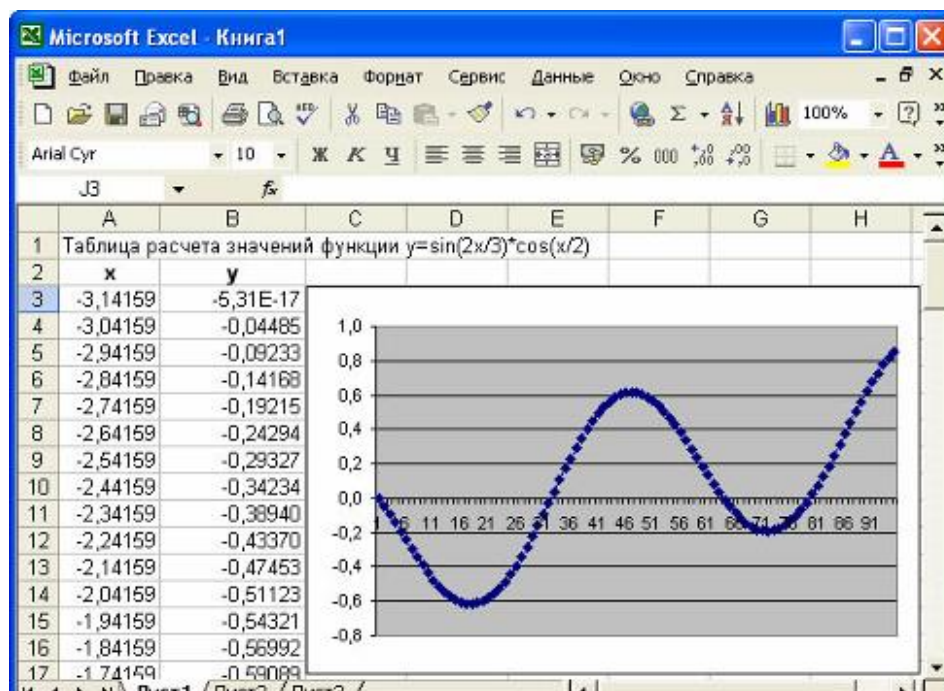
Microsoft Excel - Книга1

Файл Правка Вид Вставка Формат Сервис Данные Окно Справка

100%

Arial Cyr 10 Ж К Ч % 000

J3 fx

| | A | B | C | D | E | F | G | H |
|---|---|---|---|---|---|---|---|---|
| 1 | Таблица расчета значений функции y=sin(2x/3)*cos(x/2) | | | | | | | |
| 2 | x | y | | | | | | |
| 3 | -3,14159 | -5,31E-17 | | | | | | |
| 4 | -3,04159 | -0,04485 | | | | | | |
| 5 | -2,94159 | -0,09233 | | | | | | |
| 6 | -2,84159 | -0,14168 | | | | | | |
| 7 | -2,74159 | -0,19215 | | | | | | |
| 8 | -2,64159 | -0,24294 | | | | | | |
| 9 | -2,54159 | -0,29327 | | | | | | |
| 10 | -2,44159 | -0,34234 | | | | | | |
| 11 | -2,34159 | -0,38940 | | | | | | |
| 12 | -2,24159 | -0,43370 | | | | | | |
| 13 | -2,14159 | -0,47453 | | | | | | |
| 14 | -2,04159 | -0,51123 | | | | | | |
| 15 | -1,94159 | -0,54321 | | | | | | |
| 16 | -1,84159 | -0,56992 | | | | | | |
| 17 | -1,74159 | -0,59089 | | | | | | |

1,0
0,8
0,6
0,4
0,2
0,0
-0,2
-0,4
-0,6
-0,8

1 6 11 16 21 26 31 36 41 46 51 56 61 66 71 76 81 86 91

Лист1 Лист2 Лист3